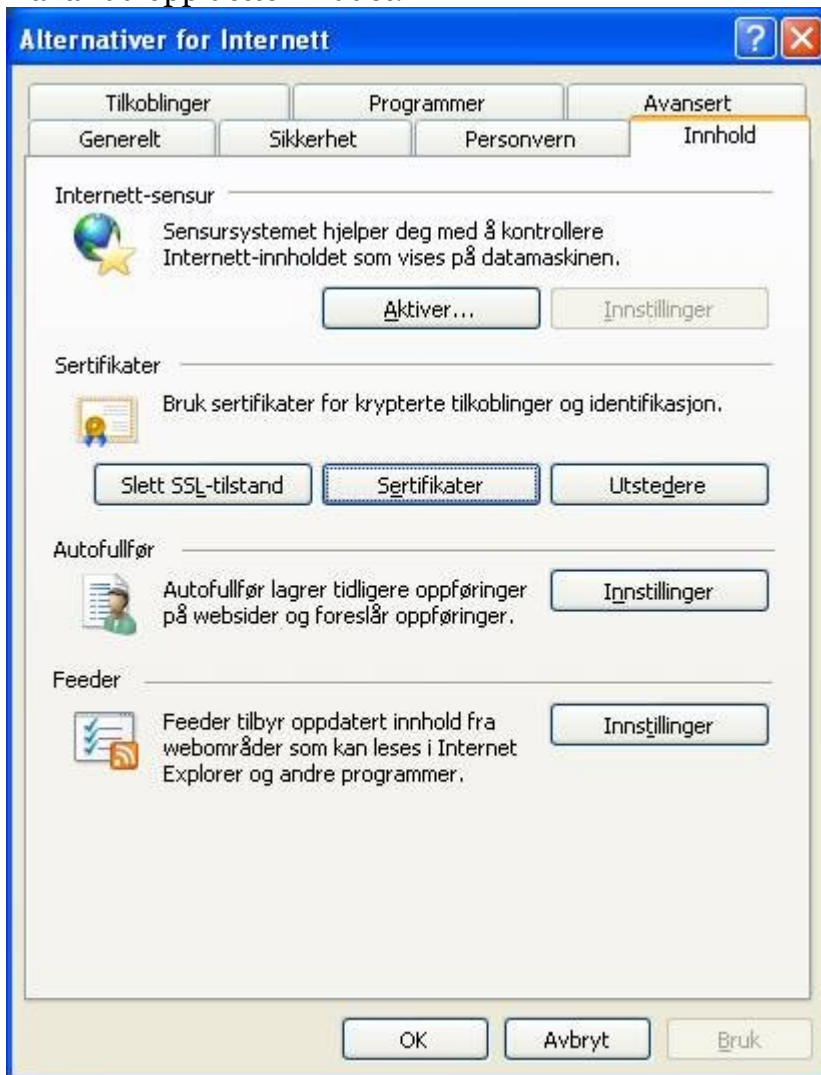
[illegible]

Alternativer for Internett

Tilkoblinger
Programmer
Avansert
Generelt
Sikkerhet
Personvern
Innhold

Internett-sensur

Sensursystemet hjelper deg med å kontrollere Internett-innholdet som vises på datamaskinen.

Aktiver...
Innstillinger

Sertifikater

Bruk sertifikater for krypterte tilkoblinger og identifikasjon.

Slett SSL-tilstand
Sertifikater
Utstedere

Autofullfør

Autofullfør lagrer tidligere oppføringer på websider og foreslår oppføringer.

Innstillinger

Feeder

Feeder tilbyr oppdatert innhold fra webområder som kan leses i Internet Explorer og andre programmer.

Innstillinger

OK
Avbryt
Bruk